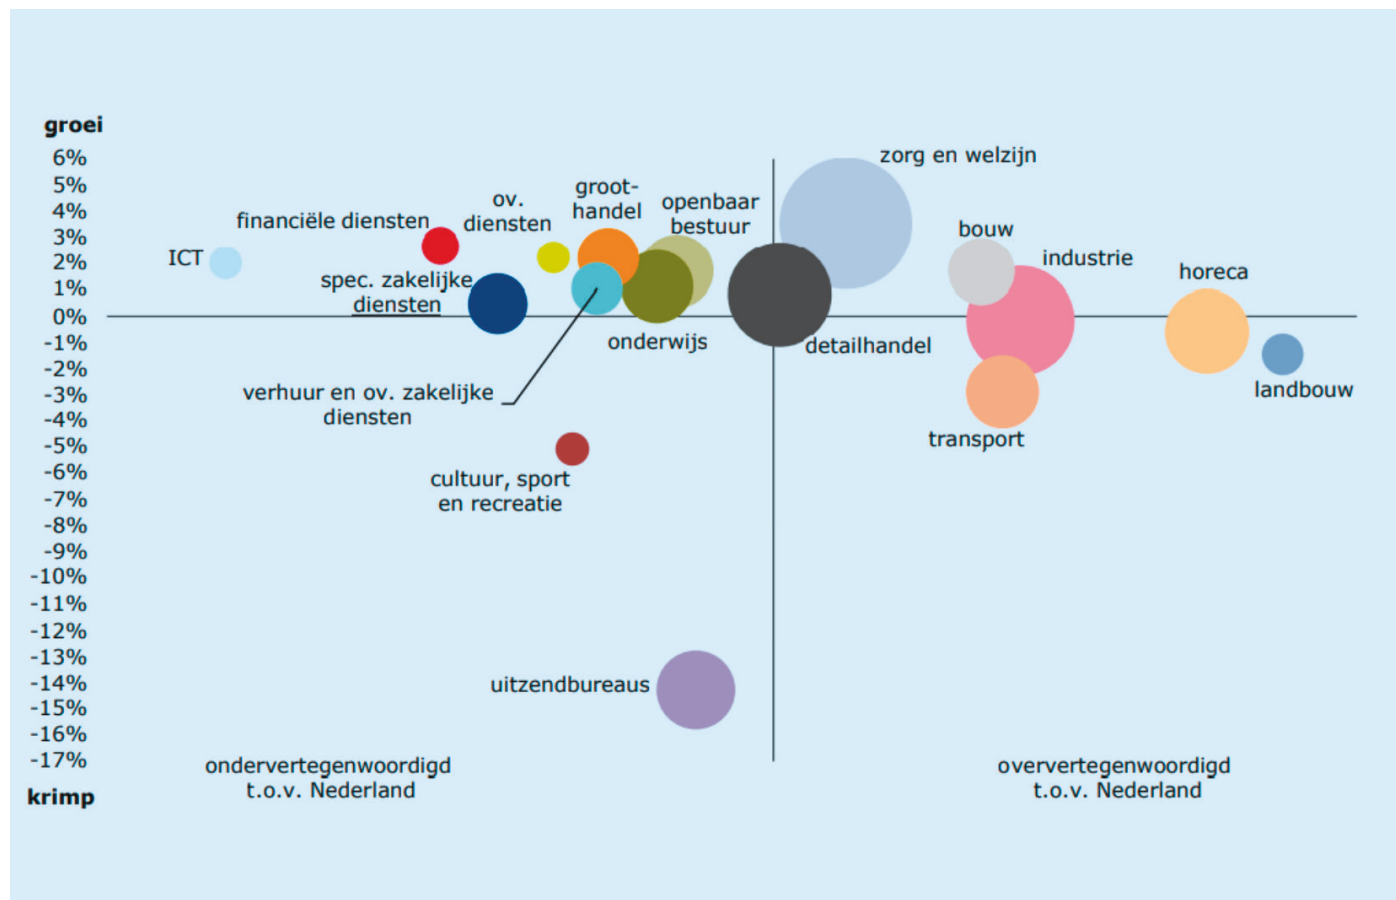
groei
6%
5%
4%
3%
2%
1%
0%
-1%
-2%
-3%
-4%
-5%
-6%
-7%
-8%
-9%
-10%
-11%
-12%
-13%
-14%
-15%
-16%
-17%
krimp

ICT
financiële diensten
ov. diensten
groot-handel
openbaar bestuur
zorg en welzijn
bouw
industrie
horeca
spec. zakelijke diensten
onderwijs
detailhandel
landbouw
transport
verhuur en ov. zakelijke diensten
cultuur, sport en recreatie
uitzendbureaus

ondervertegenwoordigd t.o.v. Nederland
oververtegenwoordigd t.o.v. Nederland